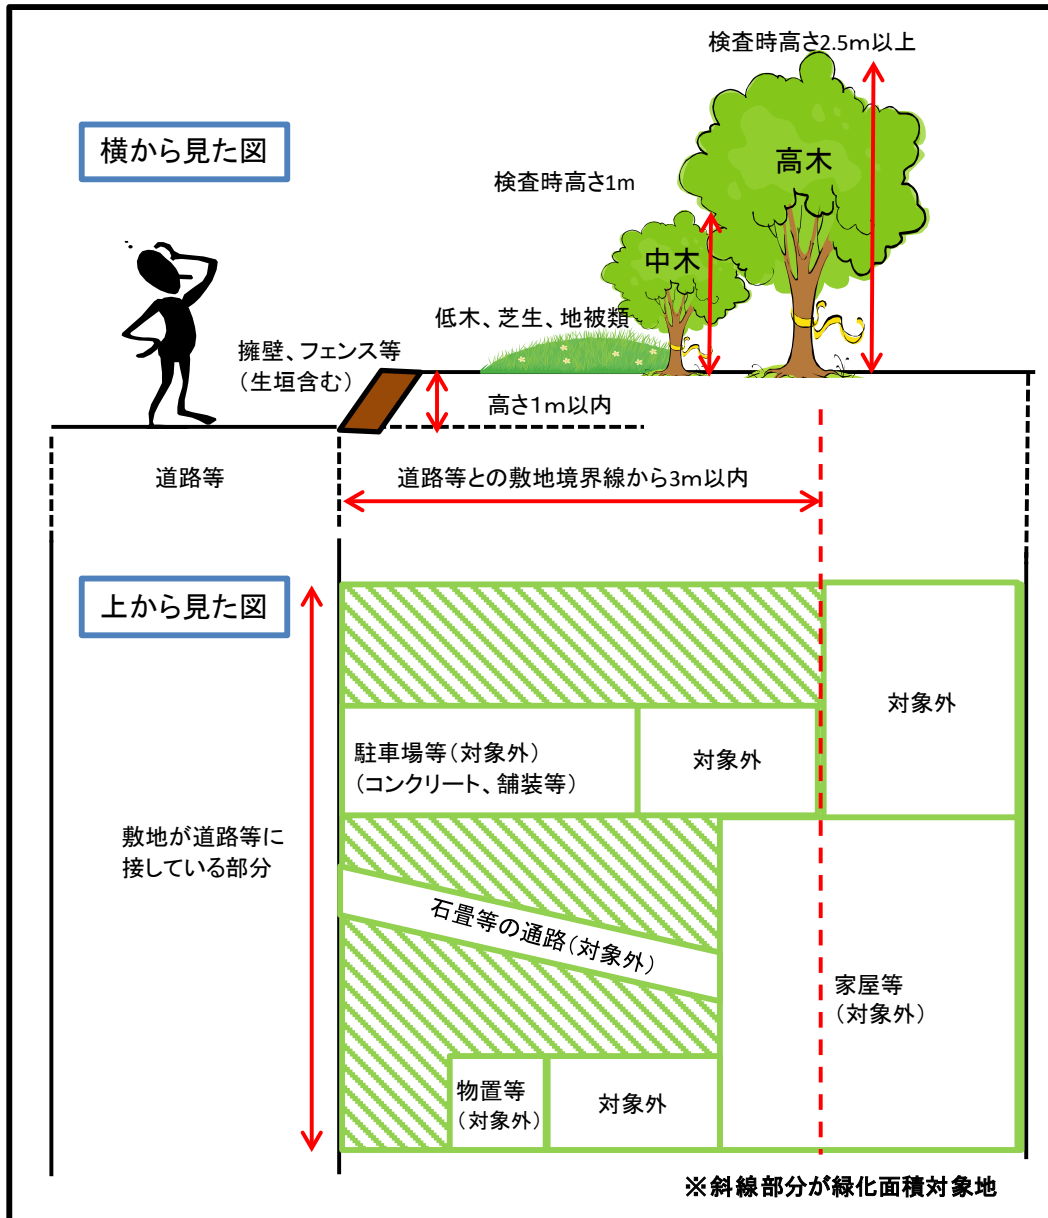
検査時高さ2.5m以上

横から見た図

高木

検査時高さ1m

中木

低木、芝生、地被類

擁壁、フェンス等
（生垣含む）

高さ1m以内

道路等

道路等との敷地境界線から3m以内

上から見た図

対象外

駐車場等（対象外）
（コンクリート、舗装等）

対象外

敷地が道路等に接している部分

石畳等の通路（対象外）

家屋等
（対象外）

物置等
（対象外）

対象外

※斜線部分が緑化面積対象地